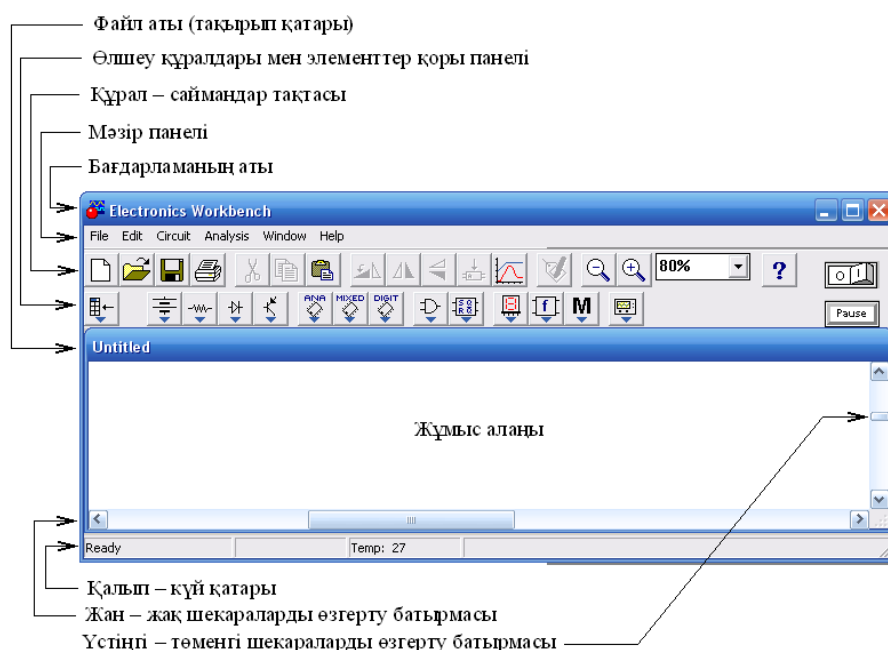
Файл аты (тақырып қатары)
Өлшеу құралдары мен элементтер қоры панелі
Құрал – саймандар тақтасы
Мәзір панелі
Бағдарламаның аты

Electronics Workbench
File Edit Circuit Analysis Window Help
80%
?
ANA MIXED DIGIT
M
Pause
Untitled

Жұмыс алаңы

Ready Temp: 27

Қалып – күй қатары
Жан – жақ шекараларды өзгерту батырмасы
Үстіңгі – төменгі шекараларды өзгерту батырмасы